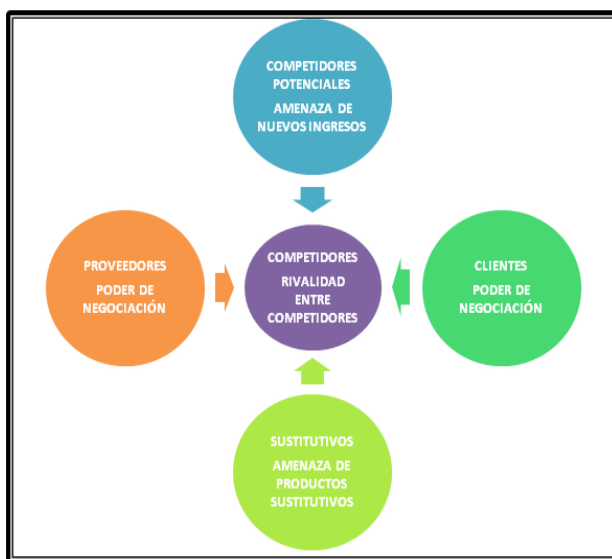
COMPETIDORES POTENCIALES
AMENAZA DE NUEVOS INGRESOS

PROVEEDORES
PODER DE NEGOCIACIÓN

COMPETIDORES
RIVALIDAD ENTRE COMPETIDORES

CLIENTES
PODER DE NEGOCIACIÓN

SUSTITUTIVOS
AMENAZA DE PRODUCTOS SUSTITUTIVOS